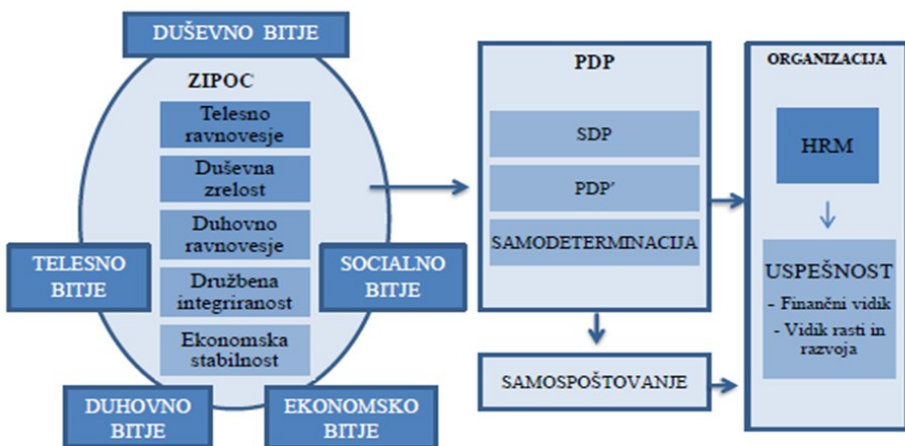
DUŠEVNO BITJE

ZIPOC

Telesno ravnovesje

Duševna zrelost

Duhovno ravnovesje

Družbena integriranost

Ekonomska stabilnost

TELESNO BITJE

SOCIALNO BITJE

DUHOVNO BITJE

EKONOMSKO BITJE

PDP

SDP

PDP'

SAMODETERMINACIJA

SAMOSPOŠTOVANJE

ORGANIZACIJA

HRM

USPEŠNOST

- Finanèni vidik

- Vidik rasti in razvoja